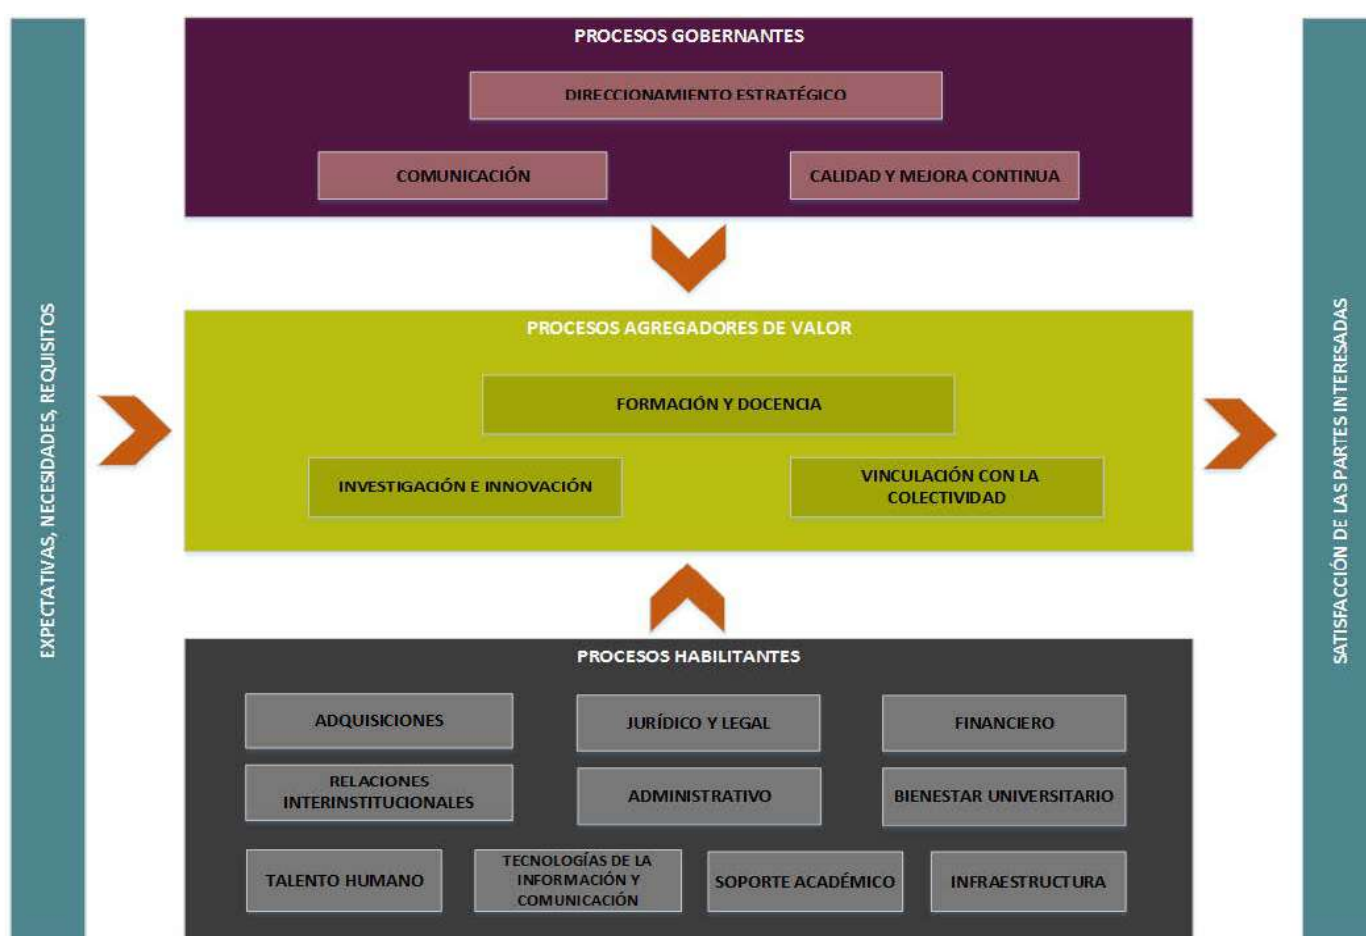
EXPECTATIVAS, NECESIDADES, REQUISITOS

PROCESOS GOBERNANTES

DIRECCIONAMIENTO ESTRATÉGICO

COMUNICACIÓN

CALIDAD Y MEJORA CONTINUA

PROCESOS AGREGADORES DE VALOR

FORMACIÓN Y DOCENCIA

INVESTIGACIÓN E INNOVACIÓN

VINCULACIÓN CON LA COLECTIVIDAD

PROCESOS HABILITANTES

ADQUISICIONES

JURÍDICO Y LEGAL

FINANCIERO

RELACIONES INTERINSTITUCIONALES

ADMINISTRATIVO

BIENESTAR UNIVERSITARIO

TALENTO HUMANO

TECNOLOGÍAS DE LA INFORMACIÓN Y COMUNICACIÓN

SOPORTE ACADÉMICO

INFRAESTRUCTURA

SATISFACCIÓN DE LAS PARTES INTERESADAS